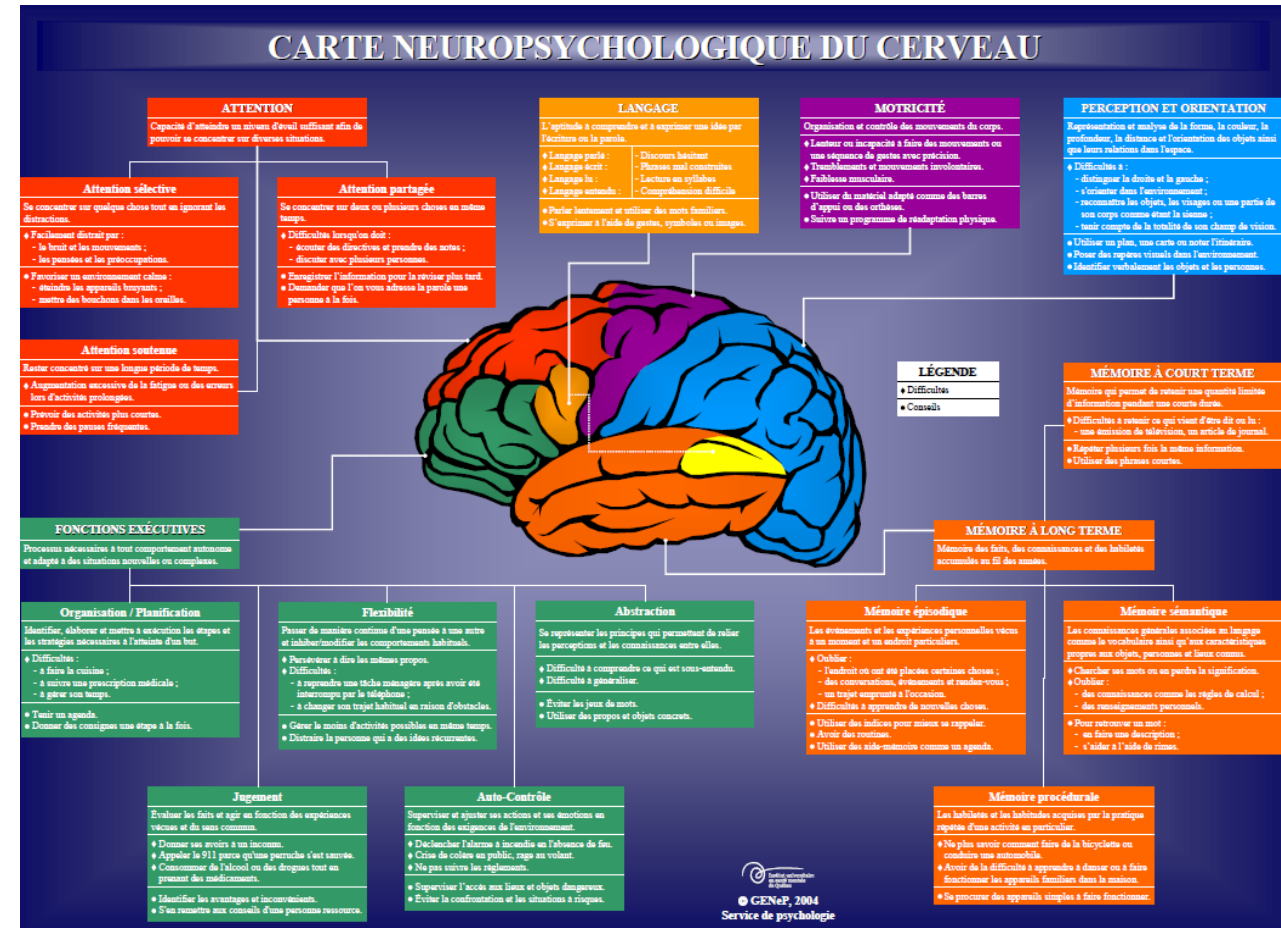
CARTE NEUROPSYCHOLOGIQUE DU CERVEAU

ATTENTION
Capacité d'atteindre un niveau d'éveil suffisant afin de pouvoir se concentrer sur diverses situations.

Attention sélective
Se concentrer sur quelque chose tout en ignorant les distractions.
♦ Facilement distrait par :
- le bruit et les mouvements ;
- les pensées et les préoccupations.
● Favoriser un environnement calme :
- éteindre les appareils bruyants ;
- mettre des bouchons dans les oreilles.

Attention partagée
Se concentrer sur deux ou plusieurs choses en même temps.
♦ Difficultés lorsqu'on doit :
- écouter des directives et prendre des notes ;
- discuter avec plusieurs personnes.
● Enregistrer l'information pour la réviser plus tard.
● Demander que l'on vous adresse la parole une personne à la fois.

Attention soutenue
Rester concentré sur une longue période de temps.
♦ Augmentation excessive de la fatigue ou des erreurs lors d'activités prolongées.
● Prévoir des activités plus courtes.
● Prendre des pauses fréquentes.

LANGAGE
L'aptitude à comprendre et à exprimer une idée par l'écriture ou la parole.
♦ Langage parlé :
♦ Langage écrit :
♦ Langage lu :
♦ Langage entendu :
- Discours hésitant
- Phrases mal construites
- Lecture en syllabes
- Compréhension difficile
● Parler lentement et utiliser des mots familiers.
● S'exprimer à l'aide de gestes, symboles ou images.

MOTRICITÉ
Organisation et contrôle des mouvements du corps.
♦ Lenteur ou incapacité à faire des mouvements ou une séquence de gestes avec précision.
♦ Tremblements et mouvements involontaires.
♦ Faiblesse musculaire.
● Utiliser du matériel adapté comme des barres d'appui ou des orthèses.
● Suivre un programme de réadaptation physique.

PERCEPTION ET ORIENTATION
Représentation et analyse de la forme, la couleur, la profondeur, la distance et l'orientation des objets ainsi que leurs relations dans l'espace.
♦ Difficultés à :
- distinguer la droite et la gauche ;
- s'orienter dans l'environnement ;
- reconnaître les objets, les visages ou une partie de son corps comme étant la sienne ;
- tenir compte de la totalité de son champ de vision.
● Utiliser un plan, une carte ou noter l'itinéraire.
● Poser des repères visuels dans l'environnement.
● Identifier verbalement les objets et les personnes.

LÉGENDE
♦ Difficultés
● Conseils

MÉMOIRE À COURT TERME
Mémoire qui permet de retenir une quantité limitée d'information pendant une courte durée.
♦ Difficultés à retenir ce qui vient d'être dit ou lu : une émission de télévision, un article de journal.
● Répéter plusieurs fois la même information.
● Utiliser des phrases courtes.

FONCTIONS EXÉCUTIVES
Processus nécessaires à tout comportement autonome et adapté à des situations nouvelles ou complexes.

Organisation / Planification
Identifier, élaborer et mettre à exécution les étapes et les stratégies nécessaires à l'atteinte d'un but.
♦ Difficultés :
- à faire la cuisine ;
- à suivre une prescription médicale ;
- à gérer son temps.
● Tenir un agenda.
● Donner des consignes une étape à la fois.

Flexibilité
Passer de manière continue d'une pensée à une autre et inhiber/modifier les comportements habituels.
♦ Persévérer à dire les mêmes propos.
♦ Difficultés :
- à reprendre une tâche ménagère après avoir été interrompu par le téléphone ;
- à changer son trajet habituel en raison d'obstacles.
● Gérer le moins d'activités possibles en même temps.
● Distraire la personne qui a des idées récurrentes.

Abstraction
Se représenter les principes qui permettent de relier les perceptions et les connaissances entre elles.
♦ Difficulté à comprendre ce qui est sous-entendu.
♦ Difficulté à généraliser.
● Éviter les jeux de mots.
● Utiliser des propos et objets concrets.

MÉMOIRE À LONG TERME
Mémoire des faits, des connaissances et des habiletés accumulés au fil des années.

Mémoire épisodique
Les événements et les expériences personnelles vécus à un moment et un endroit particuliers.
♦ Oublier :
- l'endroit où ont été placées certaines choses ;
- des conversations, événements et rendez-vous ;
- un trajet emprunté à l'occasion.
♦ Difficultés à apprendre de nouvelles choses.
● Utiliser des indices pour mieux se rappeler.
● Avoir des routines.
● Utiliser des aide-mémoire comme un agenda.

Mémoire sémantique
Les connaissances générales associées au langage comme le vocabulaire ainsi qu'aux caractéristiques propres aux objets, personnes et lieux connus.
♦ Chercher ses mots ou en perdre la signification.
♦ Oublier :
- des connaissances comme les règles de calcul ;
- des renseignements personnels.
● Pour retrouver un mot :
- en faire une description ;
- s'aider à l'aide de rimes.

Jugement
Évaluer les faits et agir en fonction des expériences vécues et du sens commun.
♦ Donner ses avoirs à un inconnu.
♦ Appeler le 911 parce qu'une perruche s'est sauvée.
♦ Consommer de l'alcool ou des drogues tout en prenant des médicaments.
● Identifier les avantages et inconvénients.
● S'en remettre aux conseils d'une personne ressource.

Auto-Contrôle
Superviser et ajuster ses actions et ses émotions en fonction des exigences de l'environnement.
♦ Déclencher l'alarme à incendie en l'absence de feu.
♦ Crise de colère en public, rage au volant.
♦ Ne pas suivre les règlements.
● Superviser l'accès aux lieux et objets dangereux.
● Éviter la confrontation et les situations à risques.

Institut universitaire en santé mentale de Québec

© GENeP, 2004
Service de psychologie

Mémoire procédurale
Les habiletés et les habitudes acquises par la pratique répétée d'une activité en particulier.
♦ Ne plus savoir comment faire de la bicyclette ou conduire une automobile.
♦ Avoir de la difficulté à apprendre à danser ou à faire fonctionner les appareils familiers dans la maison.
● Se procurer des appareils simples à faire fonctionner.